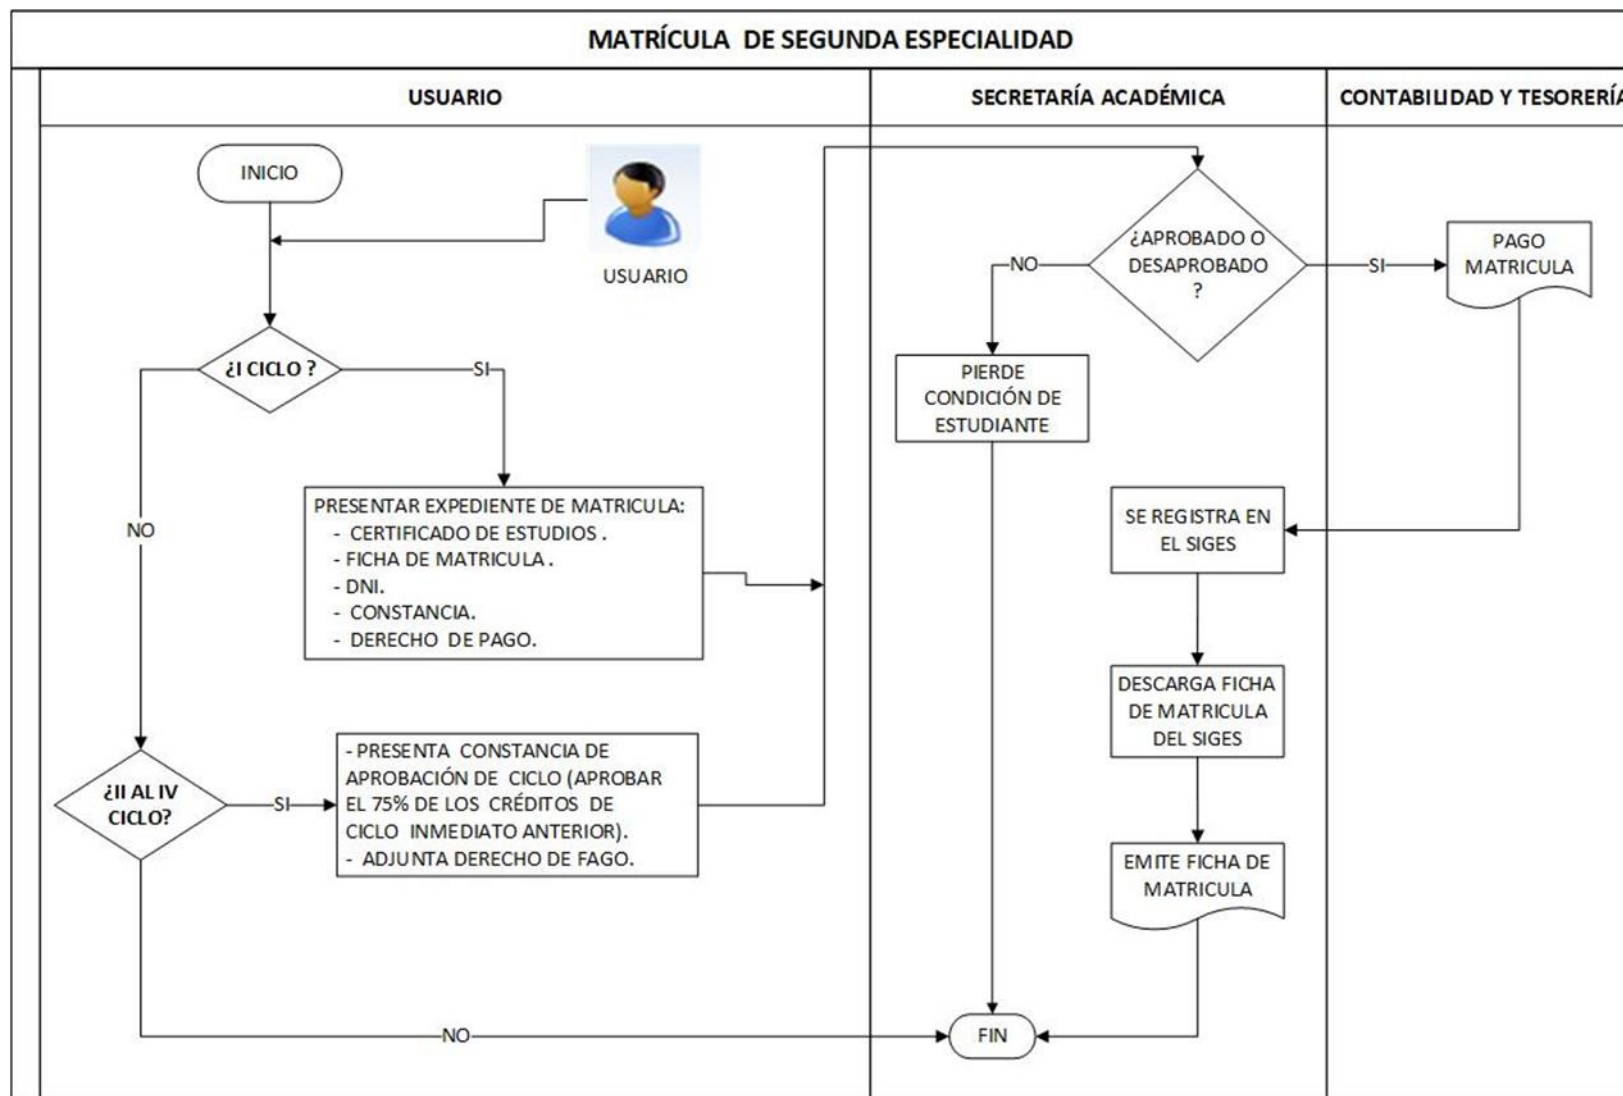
MATRÍCULA DE SEGUNDA ESPECIALIDAD

USUARIO

SECRETARÍA ACADÉMICA

CONTABILIDAD Y TESORERÍA

INICIO

USUARIO

¿I CICLO ?

SI

NO

PRESENTAR EXPEDIENTE DE MATRICULA:
- CERTIFICADO DE ESTUDIOS .
- FICHA DE MATRICULA .
- DNI.
- CONSTANCIA.
- DERECHO DE PAGO.

¿II AL IV CICLO?

SI

- PRESENTA CONSTANCIA DE APROBACIÓN DE CICLO (APROBAR EL 75% DE LOS CRÉDITOS DE CICLO INMEDIATO ANTERIOR).
- ADJUNTA DERECHO DE FAGO.

NO

¿APROBADO O DESAPROBADO ?

NO

SI

PAGO MATRICULA

PIERDE CONDICIÓN DE ESTUDIANTE

SE REGISTRA EN EL SIGES

DESCARGA FICHA DE MATRICULA DEL SIGES

EMITE FICHA DE MATRICULA

FIN